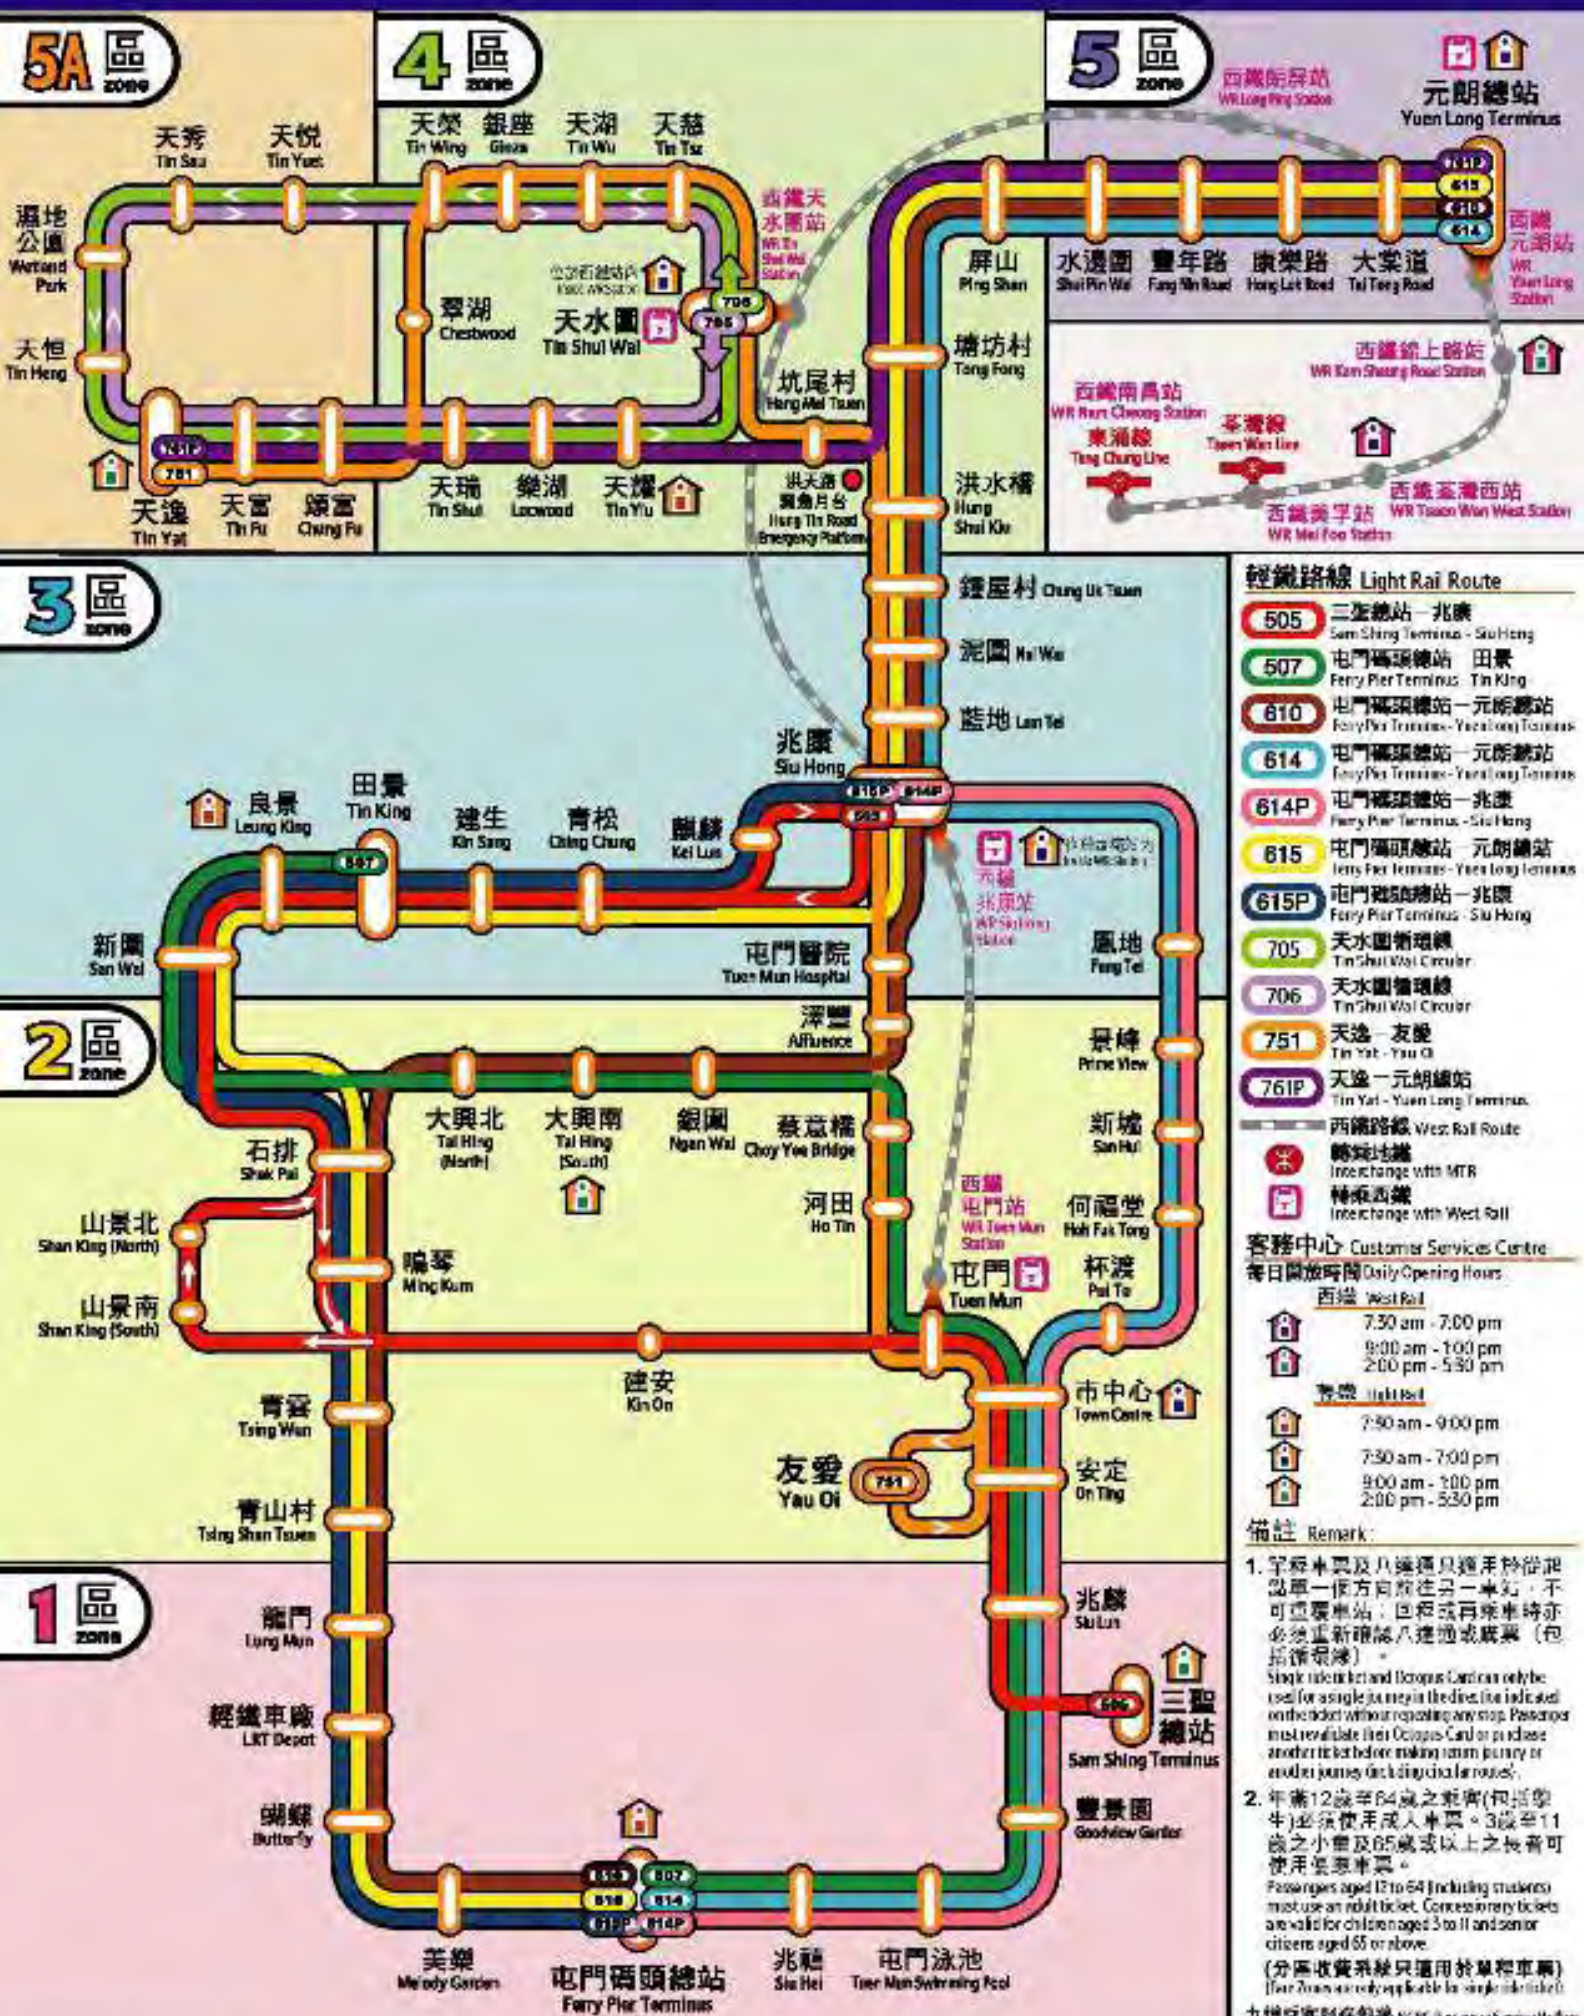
5A 區 zone

4 區 zone

5 區 zone

天秀 Tin Sau
天悅 Tin Yuet
濕地公園 Wetland Park
天恒 Tin Heng
天逸 Tin Yat
天富 Tin Fu
頌富 Chung Fu
761P
751
天榮 Tin Wing
銀座 Ginza
天湖 Tin Wu
天慈 Tin Tsz
翠湖 Chestwood
天水圍 Tin Shui Wai
西鐵天水圍站 WR Tin Shui Wai Station
706
705
天瑞 Tin Shui
樂湖 Locwood
天耀 Tin Yiu
坑尾村 Hang Mei Tsuen
洪天路臨急月台 Hung Tin Road Emergency Platform
西鐵朗屏站 WR Long Ping Station
元朗總站 Yuen Long Terminus
761P
615
610
614
西鐵元朗站 WR Yuen Long Station
屏山 Ping Shan
水邊圍 Shui Pin Wai
豐年路 Fung Nin Road
康樂路 Hong Lok Road
大棠道 Tai Tong Road
塘坊村 Tong Fong
洪水橋 Hung Shui Kiu
西鐵錦上路站 WR Kam Sheung Road Station
西鐵南昌站 WR Nam Cheong Station
東涌線 Tung Chung Line
荃灣線 Tsuen Wan line
西鐵美孚站 WR Mei Foo Station
西鐵荃灣西站 WR Tsuen Wan West Station

3 區 zone

鍾屋村 Chung Uk Tsuen
泥圍 Nai Wai
藍地 Lam Tei
兆康 Siu Hong
615P
614P
505
良景 Leung King
田景 Tin King
507
建生 Kin Sang
青松 Ching Chung
麒麟 Kei Lun
新圍 San Wai
屯門醫院 Tuen Mun Hospital
西鐵兆康站 WR Siu Hong Station
鳳地 Fung Tei

2 區 zone

澤豐 Affluence
景峰 Prime View
新墟 San Hui
大興北 Tai Hing (North)
大興南 Tai Hing (South)
銀圍 Ngan Wai
蔡意橋 Choy Yee Bridge
石排 Shek Pai
河田 Ho Tin
西鐵屯門站 WR Tuen Mun Station
何福堂 Hoh Fuk Tong
山景北 Shan King (North)
山景南 Shan King (South)
鳴琴 Ming Kum
屯門 Tuen Mun
杯渡 Pui To
建安 Kin On
市中心 Town Centre
青雲 Tsing Wun
友愛 Yau Oi
751
安定 On Ting
青山村 Tsing Shan Tsuen

1 區 zone

龍門 Lung Mun
兆麟 Siu Lun
輕鐵車廠 LRT Depot
505
三聖總站 Sam Shing Terminus
蝴蝶 Butterfly
豐景園 Goodview Garden
610
507
615
614
615P
614P
美樂 Melody Garden
屯門碼頭總站 Ferry Pier Terminus
兆禧 Siu Hei
屯門泳池 Tuen Mun Swimming Pool

輕鐵路線 Light Rail Route
505 三聖總站 – 兆康 Sam Shing Terminus - Siu Hong
507 屯門碼頭總站 – 田景 Ferry Pier Terminus - Tin King
610 屯門碼頭總站 – 元朗總站 Ferry Pier Terminus - Yuen Long Terminus
614 屯門碼頭總站 – 元朗總站 Ferry Pier Terminus - Yuen Long Terminus
614P 屯門碼頭總站 – 兆康 Ferry Pier Terminus - Siu Hong
615 屯門碼頭總站 – 元朗總站 Ferry Pier Terminus - Yuen Long Terminus
615P 屯門碼頭總站 – 兆康 Ferry Pier Terminus - Siu Hong
705 天水圍循環線 Tin Shui Wai Circular
706 天水圍循環線 Tin Shui Wai Circular
751 天逸 – 友愛 Tin Yat - Yau Oi
761P 天逸 – 元朗總站 Tin Yat - Yuen Long Terminus
西鐵路線 West Rail Route
轉乘地鐵 Interchange with MTR
轉乘西鐵 Interchange with West Rail

客務中心 Customer Services Centre
每日開放時間 Daily Opening Hours
西鐵 West Rail
7:30 am - 7:00 pm
9:00 am - 1:00 pm
2:00 pm - 5:30 pm
輕鐵 Light Rail
7:30 am - 9:00 pm
7:30 am - 7:00 pm
9:00 am - 1:00 pm
2:00 pm - 5:30 pm

備註 Remark:
1. 單程車票及八達通只適用於從起點單一個方向前往另一車站，不可重覆車站；回程或再乘車時亦必須重新確認八達通或購票（包括循環線）。
Single ride ticket and Octopus Card can only be used for a single journey in the direction indicated on the ticket without repeating any stop. Passenger must revalidate their Octopus Card or purchase another ticket before making return journey or another journey (including circular routes).
2. 年滿12歲至64歲之乘客(包括學生)必須使用成人車票。3歲至11歲之小童及65歲或以上之長者可使用優惠車票。
Passengers aged 12 to 64 (including students) must use an adult ticket. Concessionary tickets are valid for children aged 3 to 11 and senior citizens aged 65 or above.
(分區收費系統只適用於單程車票)
(Fare Zones are only applicable for single ride tickets)